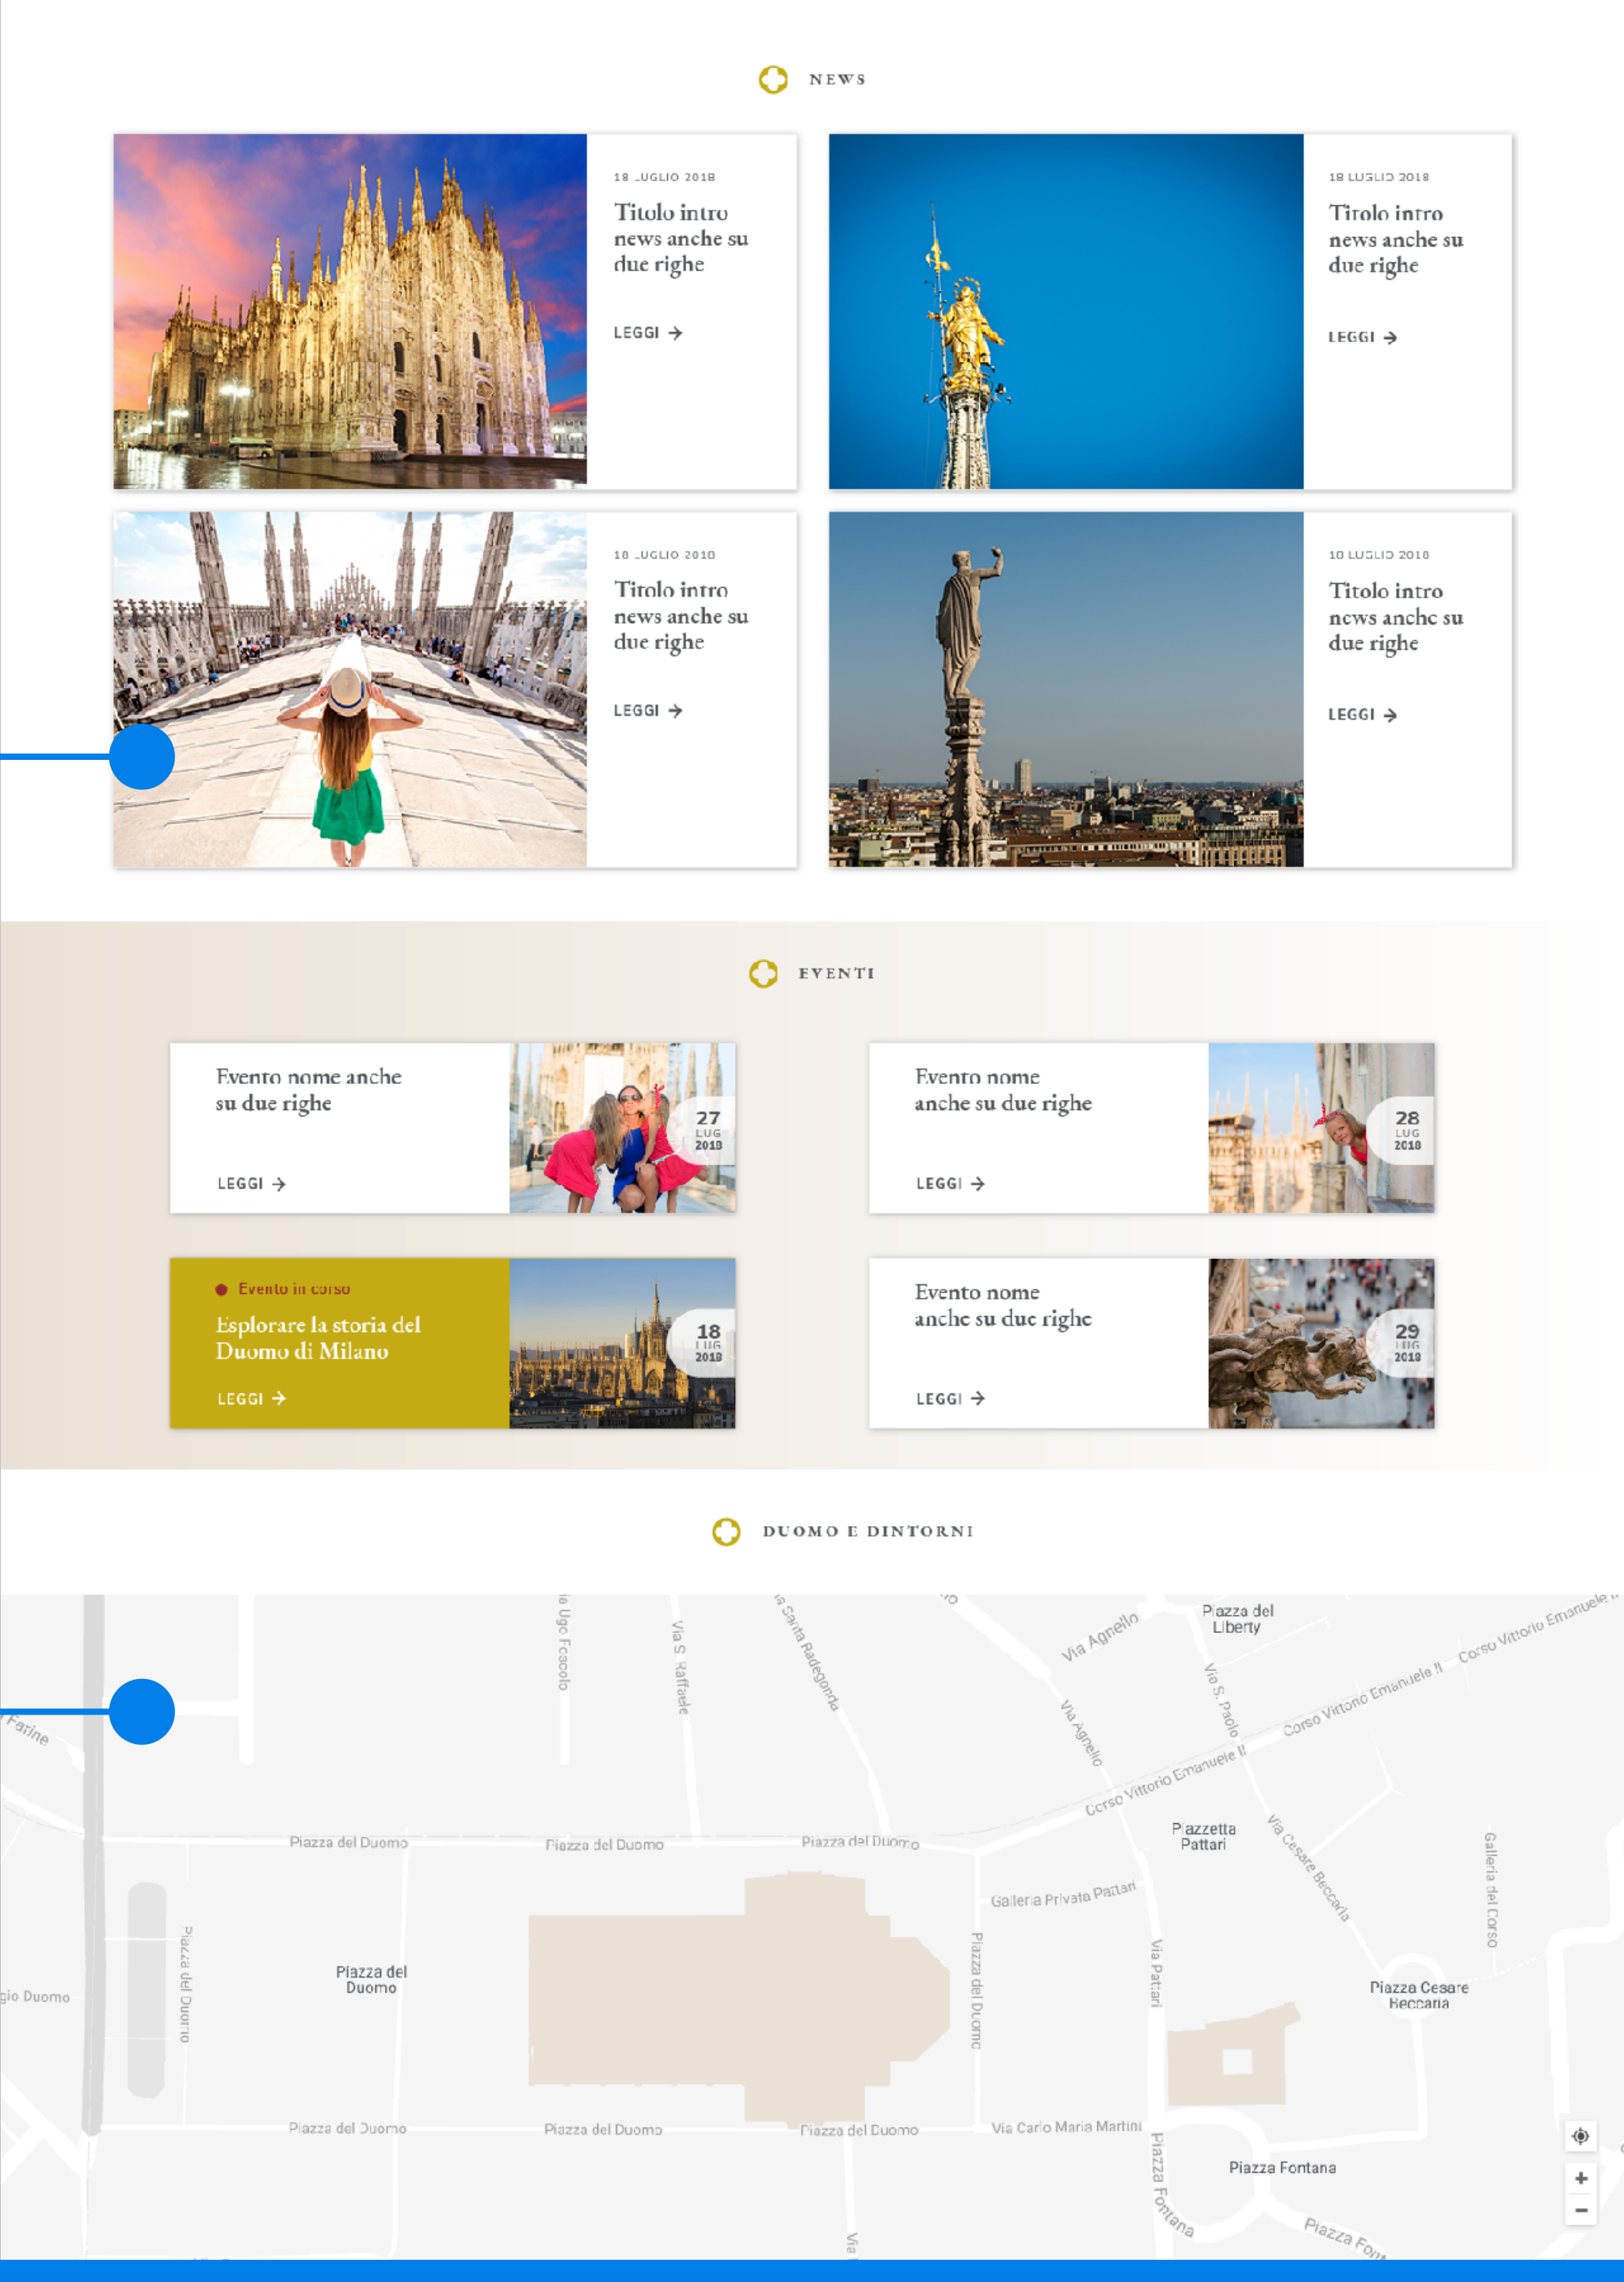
NEWS

18 LUGLIO 2018
Titolo intro news anche su due righe
LEGGI →

18 LUGLIO 2018
Titolo intro news anche su due righe
LEGGI →

18 LUGLIO 2018
Titolo intro news anche su due righe
LEGGI →

18 LUGLIO 2018
Titolo intro news anche su due righe
LEGGI →

EVENTI

Evento nome anche su due righe
LEGGI →
27 LUG 2018

Evento nome anche su due righe
LEGGI →
28 LUG 2018

Evento in corso
Esplorare la storia del Duomo di Milano
LEGGI →
18 LUG 2018

Evento nome anche su due righe
LEGGI →
29 LUG 2018

DUOMO E DINTORNI

Farine
Via Ugo Foscolo
Via S. Raffaele
Via Santa Radegonda
Via Agnello
Piazza del Liberty
Via S. Paolo
Corso Vittorio Emanuele II
Corso Vittorio Emanuele II
Corso Vittorio Emanuele II
Via Agnello
Corso Vittorio Emanuele II
Piazza del Duomo
Piazza del Duomo
Piazza del Duomo
Piazzetta Pattari
Via Cesare Beccaria
Galleria del Corso
Galleria Privata Pattari
Piazza del Duomo
Piazza del Duomo
gio Duomo
Piazza del Duomo
Via Pattari
Piazza Cesare Beccaria
Piazza del Duomo
Piazza del Duomo
Piazza del Duomo
Via Carlo Maria Martini
Piazza Fontana
Piazza Fontana
Piazza Font
Via
+
−